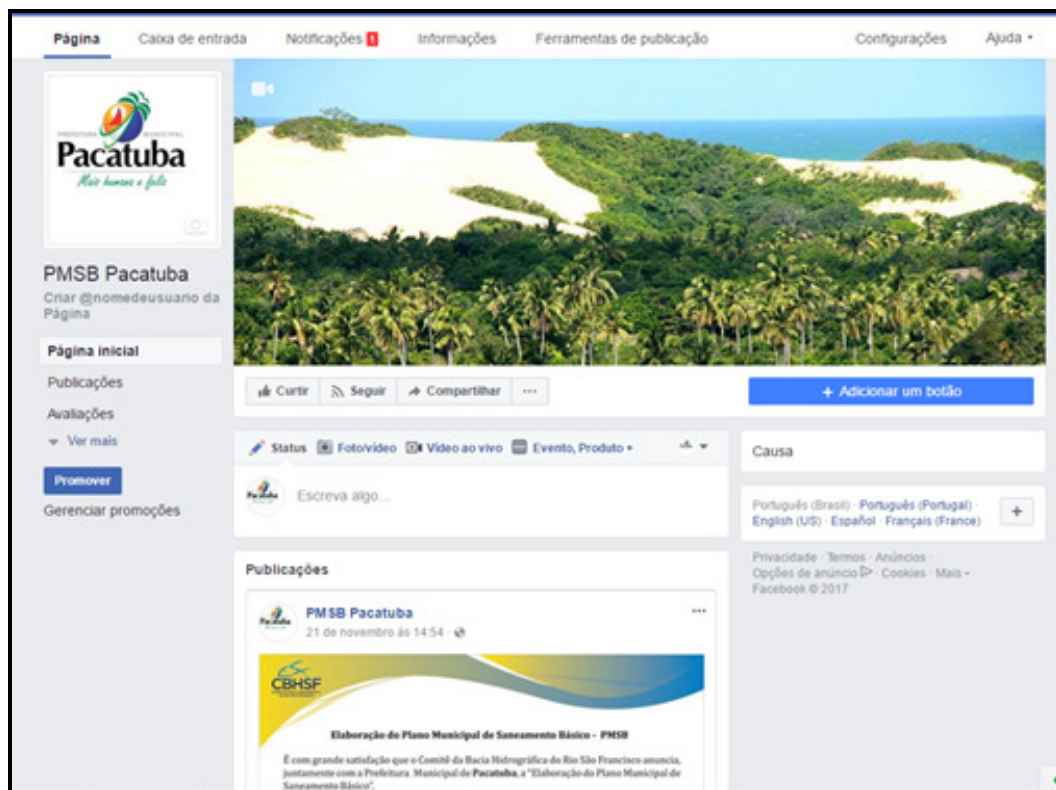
Página Caixa de entrada Notificações 1 Informações Ferramentas de publicação Configurações Ajuda ▾

PREFEITURA MUNICIPAL
Pacatuba
Mais humana e feliz

PMSB Pacatuba
Criar @nomedeusuario da Página

Página inicial
Publicações
Avaliações
▾ Ver mais

Promover
Gerenciar promoções

Curtir Seguir Compartilhar ···

+ Adicionar um botão

Status Foto/vídeo Vídeo ao vivo Evento, Produto ▾

Escreva algo...

Causa

Português (Brasil) · Português (Portugal) · English (US) · Español · Français (France)

+

Privacidade · Termos · Anúncios · Opções de anúncio · Cookies · Mais ▾
Facebook © 2017

Publicações

PMSB Pacatuba
21 de novembro às 14:54 ·

···

CBHSF

Elaboração do Plano Municipal de Saneamento Básico – PMSB

É com grande satisfação que o Comitê da Bacia Hidrográfica do Rio São Francisco anuncia, juntamente com a Prefeitura Municipal de Pacatuba, a "Elaboração do Plano Municipal de Saneamento Básico".